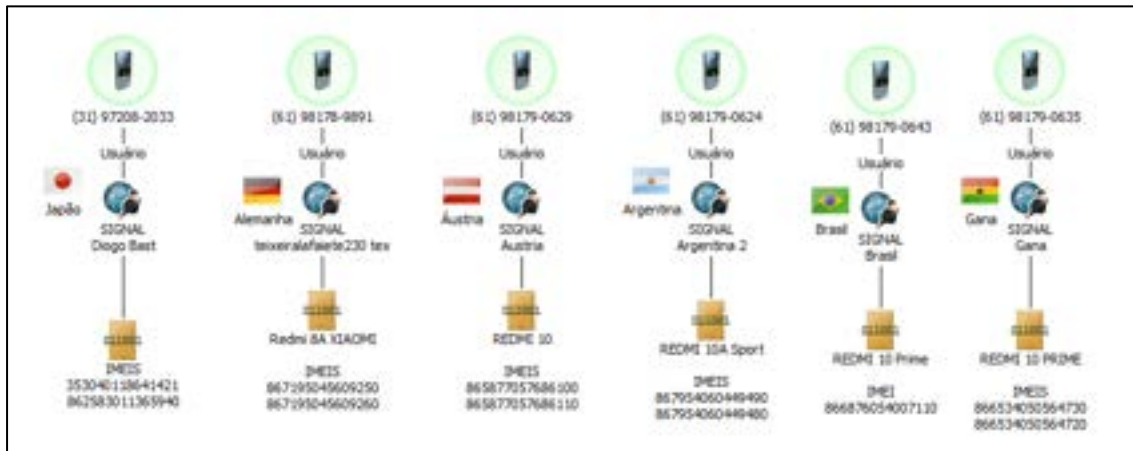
(31) 97208-2033
Usuário
Japão
SIGNAL
Diogo Bast
IMEIS
353040118641421
862583011365940

(61) 98178-9891
Usuário
Alemanha
SIGNAL
teixeiralafaiete230 tex
Redmi 8A XIAOMI
IMEIS
867195045609250
867195045609260

(61) 98179-0629
Usuário
Áustria
SIGNAL
Austria
REDMI 10
IMEIS
865877057686100
865877057686110

(61) 98179-0624
Usuário
Argentina
SIGNAL
Argentina 2
REDMI 10A Sport
IMEIS
867954060449490
867954060449480

(61) 98179-0643
Usuário
Brasil
SIGNAL
Brasil
REDMI 10 Prime
IMEI
866876054007110

(61) 98179-0635
Usuário
Gana
SIGNAL
Gana
REDMI 10 PRIME
IMEIS
866534050564730
866534050564720